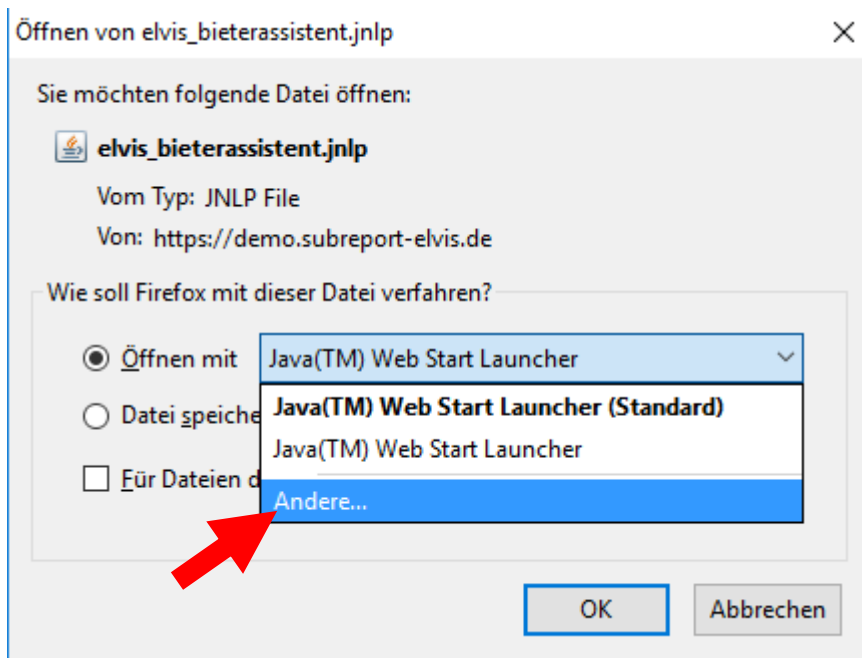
Öffnen von elvis_bieterassistent.jnlp

Sie möchten folgende Datei öffnen:

elvis_bieterassistent.jnlp

Vom Typ: JNLP File

Von: https://demo.subreport-elvis.de

Wie soll Firefox mit dieser Datei verfahren?

Öffnen mit Java(TM) Web Start Launcher

Datei speiche

Für Dateien d

Java(TM) Web Start Launcher (Standard)

Java(TM) Web Start Launcher

Andere...

OK

Abbrechen